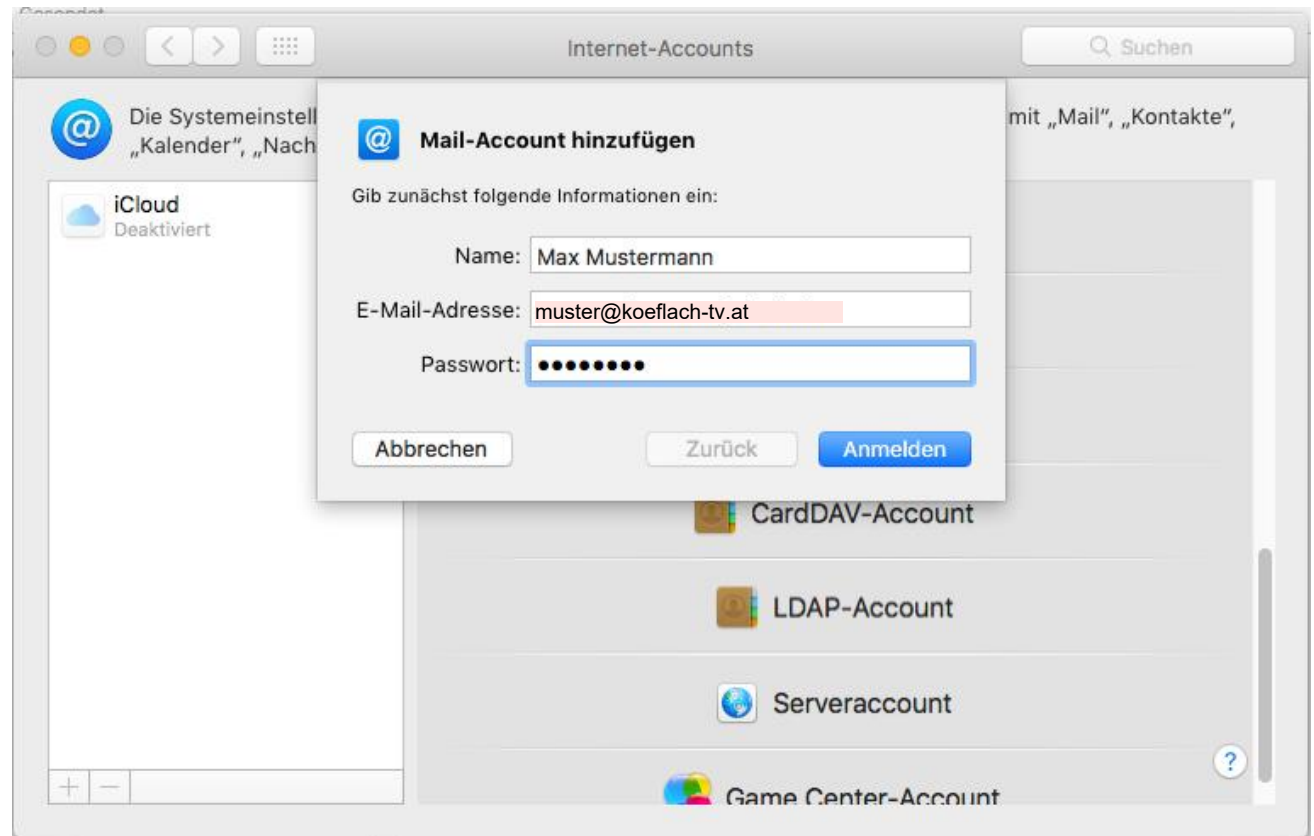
Gesendet

Internet-Accounts

Suchen

Die Systemeinstell mit „Mail", „Kontakte", „Kalender", „Nach

iCloud
Deaktiviert

Mail-Account hinzufügen

Gib zunächst folgende Informationen ein:

Name: Max Mustermann

E-Mail-Adresse: muster@koeflach-tv.at

Passwort: ••••••••

Abbrechen

Zurück

Anmelden

CardDAV-Account

LDAP-Account

Serveraccount

Game Center-Account

+ −

?